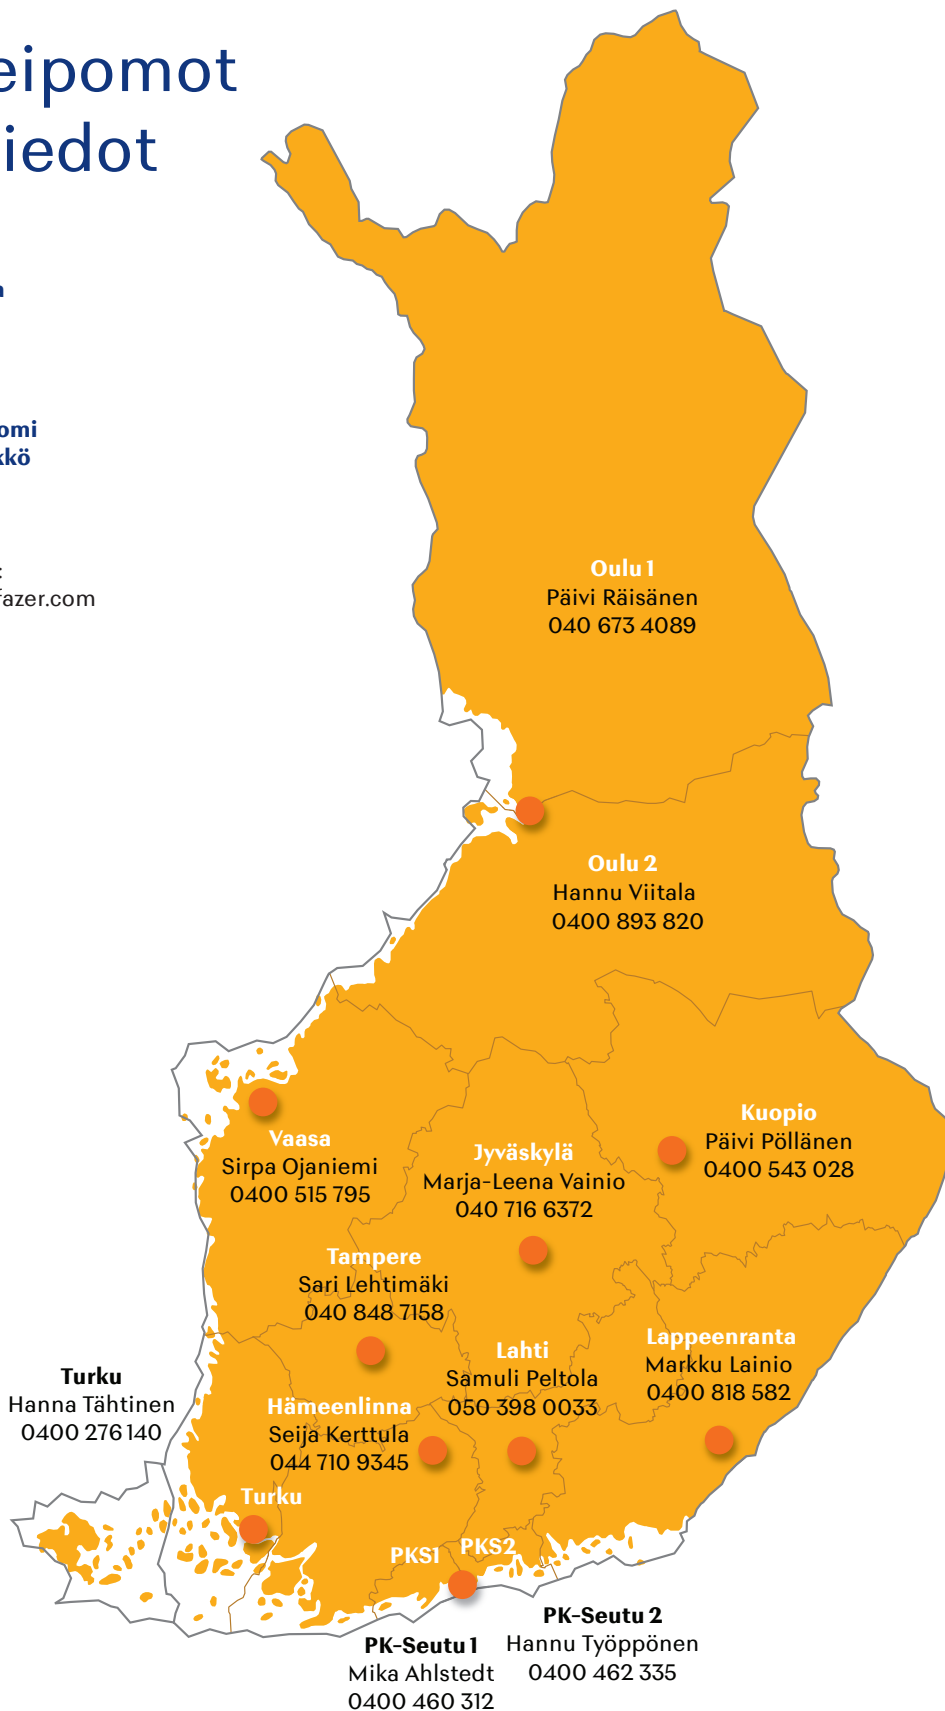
eipomot
iedot

n

omi
kkö

:
fazer.com

Oulu 1
Päivi Räisänen
040 673 4089

Oulu 2
Hannu Viitala
0400 893 820

Kuopio
Päivi Pöllänen
0400 543 028

Vaasa
Sirpa Ojaniemi
0400 515 795

Jyväskylä
Marja-Leena Vainio
040 716 6372

Tampere
Sari Lehtimäki
040 848 7158

Lappeenranta
Markku Lainio
0400 818 582

Lahti
Samuli Peltola
050 398 0033

Turku
Hanna Tähtinen
0400 276 140

Hämeenlinna
Seija Kerttula
044 710 9345

Turku

PKS1

PKS2

PK-Seutu 2
Hannu Työppönen
0400 462 335

PK-Seutu 1
Mika Ahlstedt
0400 460 312